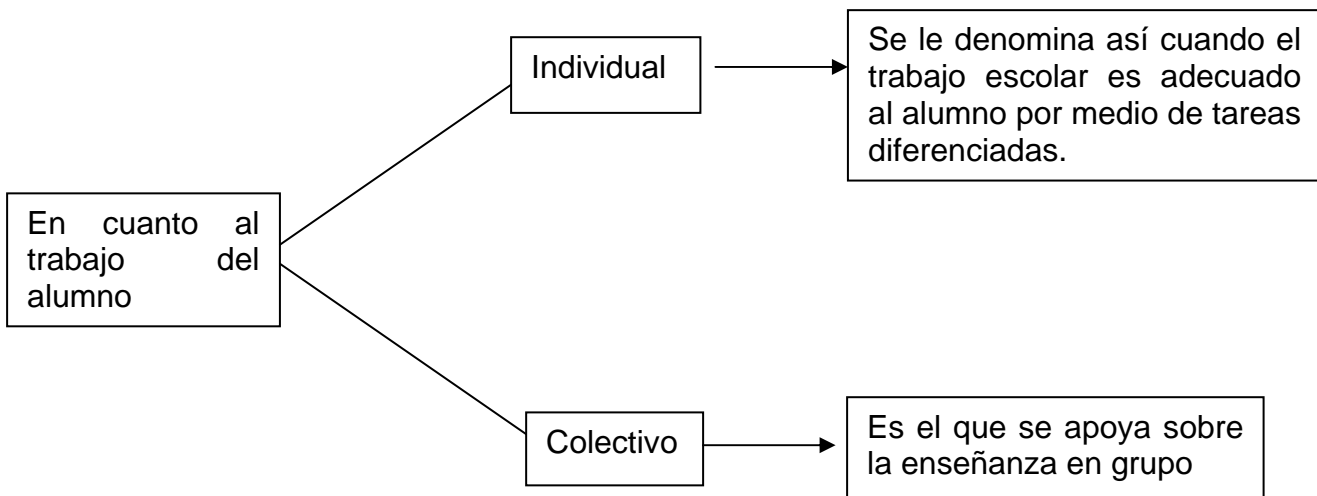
En cuanto al trabajo del alumno

Individual

Se le denomina así cuando el trabajo escolar es adecuado al alumno por medio de tareas diferenciadas.

Colectivo

Es el que se apoya sobre la enseñanza en grupo